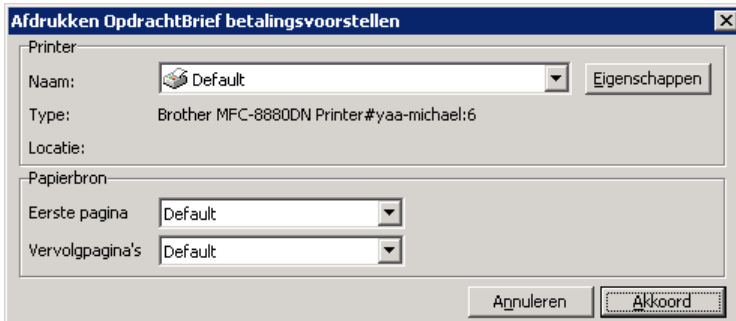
Afdrukken OpdrachtBrief betalingsvoorstellen

Printer

Naam: Default

Eigenschappen

Type: Brother MFC-8880DN Printer#yaa-michael:6

Locatie:

Papierbron

Eerste pagina Default

Vervolgpagina's Default

Annuleren

Akkoord